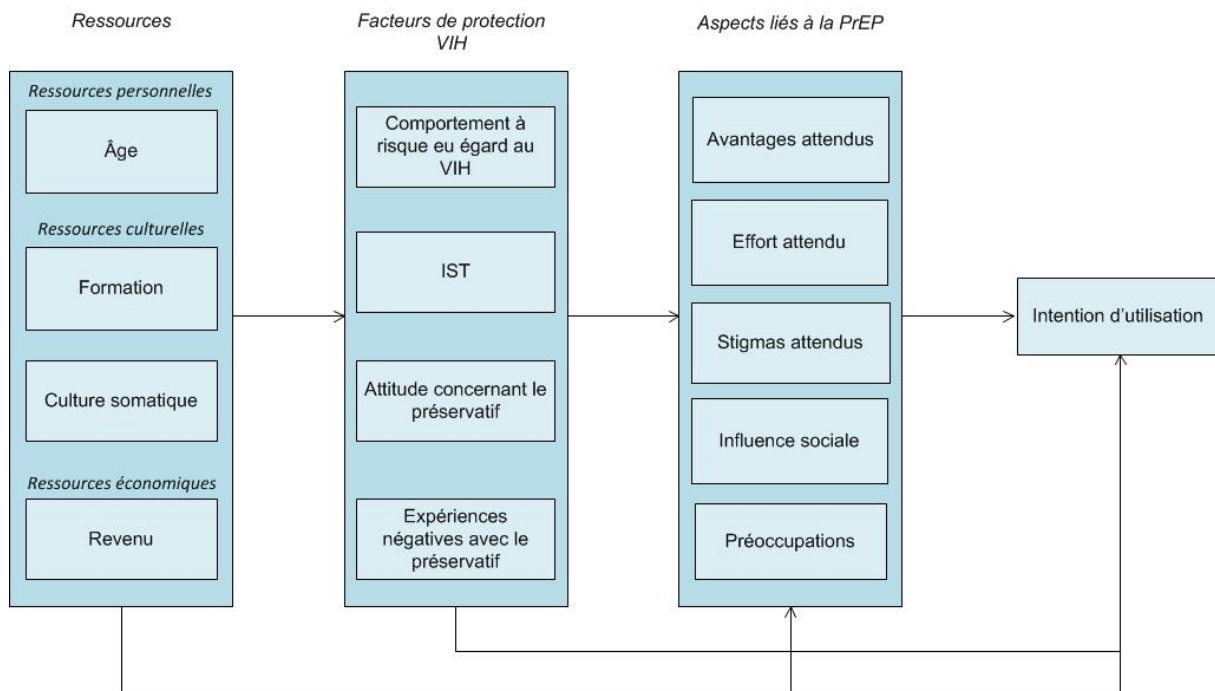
Ressources

Ressources personnelles

Âge

Ressources culturelles

Formation

Culture somatique

Ressources économiques

Revenu

Facteurs de protection VIH

Comportement à risque eu égard au VIH

IST

Attitude concernant le préservatif

Expériences négatives avec le préservatif

Aspects liés à la PrEP

Avantages attendus

Effort attendu

Stigmas attendus

Influence sociale

Préoccupations

Intention d'utilisation